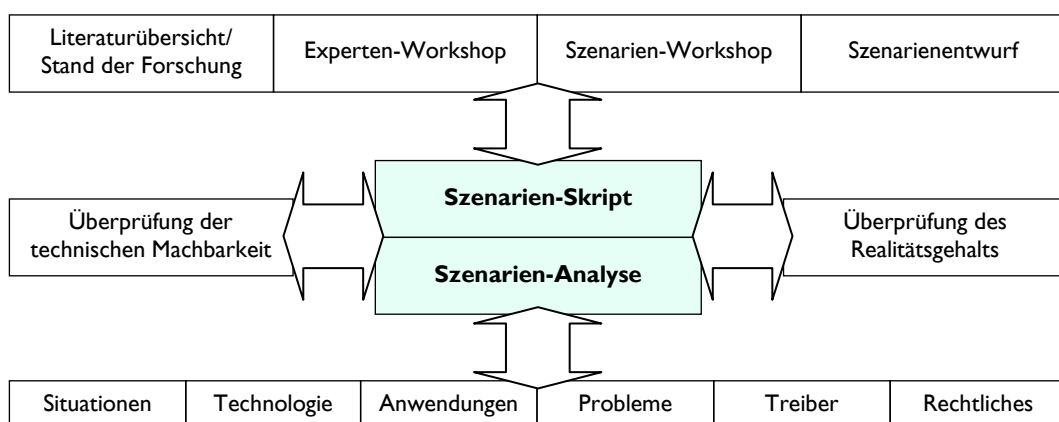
Literaturübersicht/ Stand der Forschung

Experten-Workshop

Szenarien-Workshop

Szenarienentwurf

Überprüfung der technischen Machbarkeit

Szenarien-Skript

Szenarien-Analyse

Überprüfung des Realitätsgehalts

Situationen

Technologie

Anwendungen

Probleme

Treiber

Rechtliches